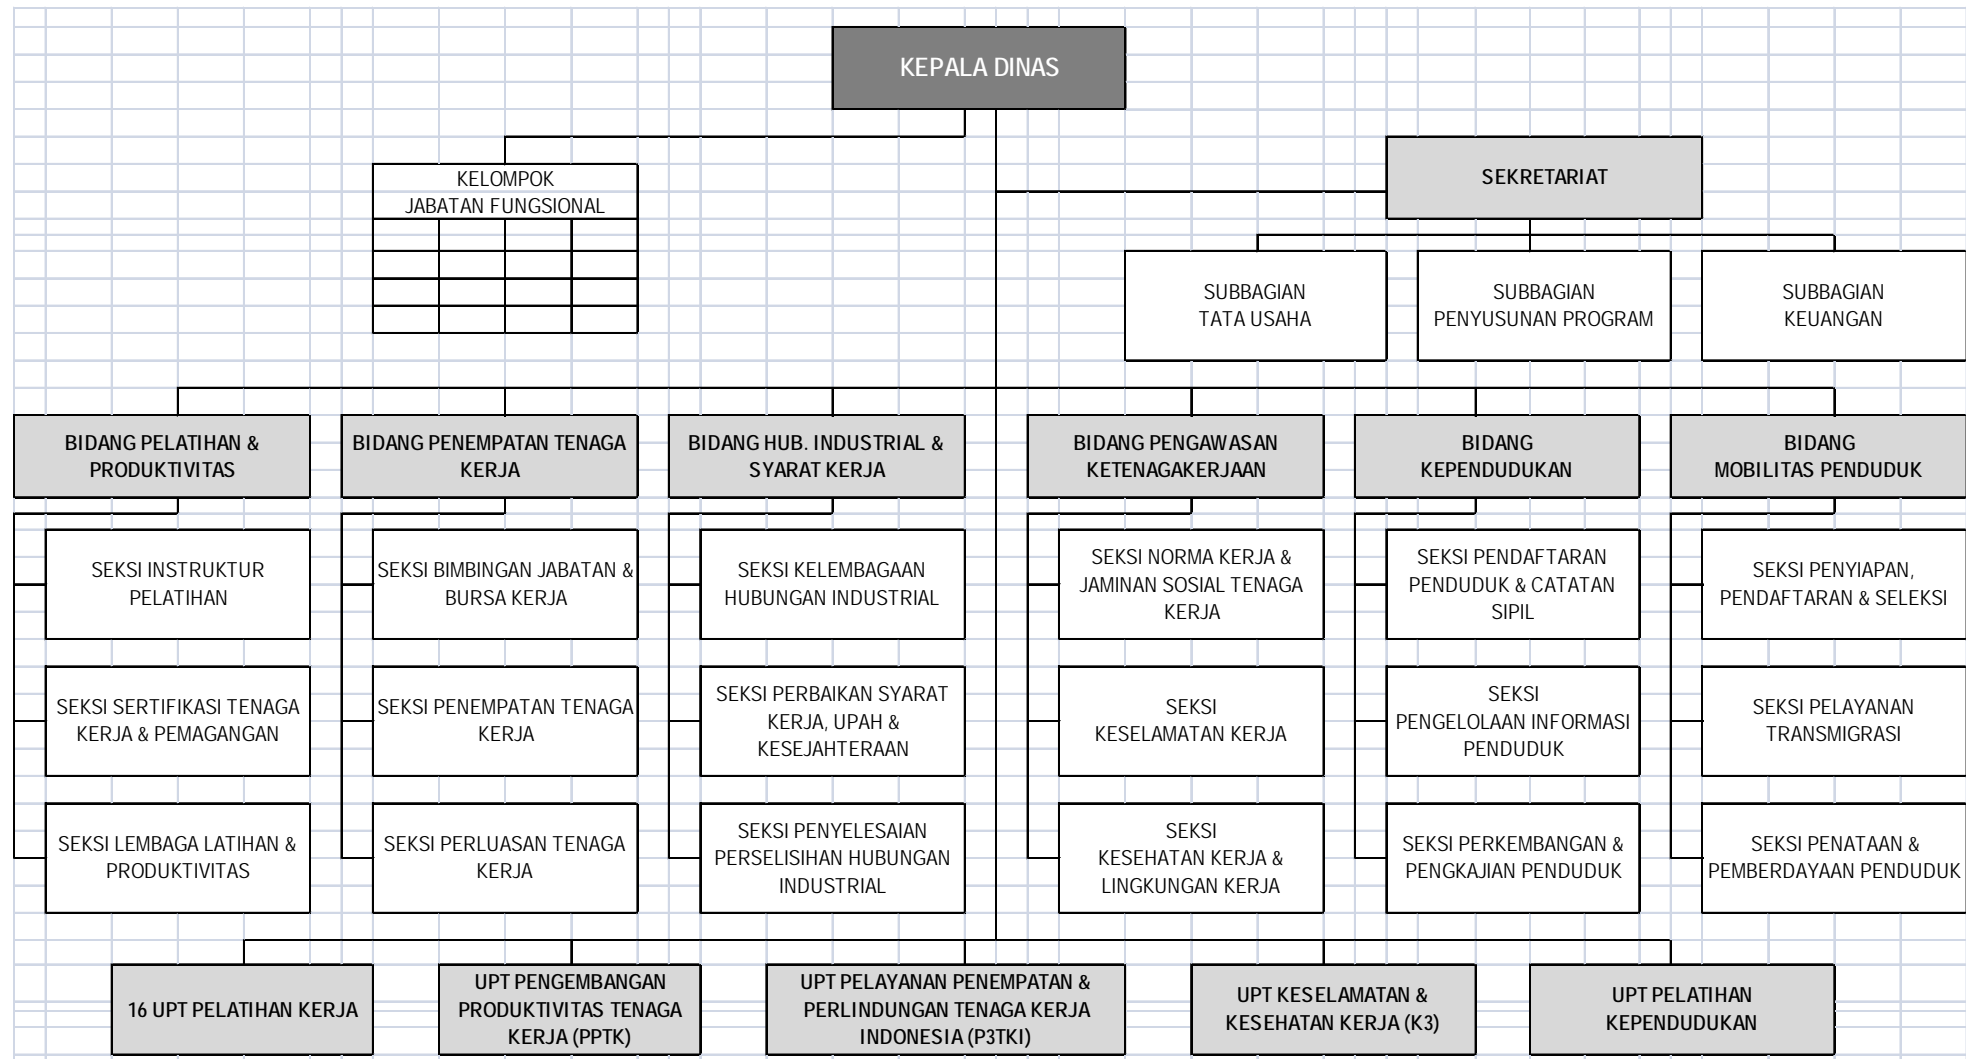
KEPALA DINAS

KELOMPOK JABATAN FUNGSIONAL

SEKRETARIAT

SUBBAGIAN TATA USAHA

SUBBAGIAN PENYUSUNAN PROGRAM

SUBBAGIAN KEUANGAN

BIDANG PELATIHAN & PRODUKTIVITAS

SEKSI INSTRUKTUR PELATIHAN

SEKSI SERTIFIKASI TENAGA KERJA & PEMAGANGAN

SEKSI LEMBAGA LATIHAN & PRODUKTIVITAS

BIDANG PENEMPATAN TENAGA KERJA

SEKSI BIMBINGAN JABATAN & BURSA KERJA

SEKSI PENEMPATAN TENAGA KERJA

SEKSI PERLUASAN TENAGA KERJA

BIDANG HUB. INDUSTRIAL & SYARAT KERJA

SEKSI KELEMBAGAAN HUBUNGAN INDUSTRIAL

SEKSI PERBAIKAN SYARAT KERJA, UPAH & KESEJAHTERAAN

SEKSI PENYELESAIAN PERSELISIHAN HUBUNGAN INDUSTRIAL

BIDANG PENGAWASAN KETENAGAKERJAAN

SEKSI NORMA KERJA & JAMINAN SOSIAL TENAGA KERJA

SEKSI KESELAMATAN KERJA

SEKSI KESEHATAN KERJA & LINGKUNGAN KERJA

BIDANG KEPENDUDUKAN

SEKSI PENDAFTARAN PENDUDUK & CATATAN SIPIL

SEKSI PENGELOLAAN INFORMASI PENDUDUK

SEKSI PERKEMBANGAN & PENGKAJIAN PENDUDUK

BIDANG MOBILITAS PENDUDUK

SEKSI PENYIAPAN, PENDAFTARAN & SELEKSI

SEKSI PELAYANAN TRANSMIGRASI

SEKSI PENATAAN & PEMBERDAYAAN PENDUDUK

16 UPT PELATIHAN KERJA

UPT PENGEMBANGAN PRODUKTIVITAS TENAGA KERJA (PPTK)

UPT PELAYANAN PENEMPATAN & PERLINDUNGAN TENAGA KERJA INDONESIA (P3TKI)

UPT KESELAMATAN & KESEHATAN KERJA (K3)

UPT PELATIHAN KEPENDUDUKAN